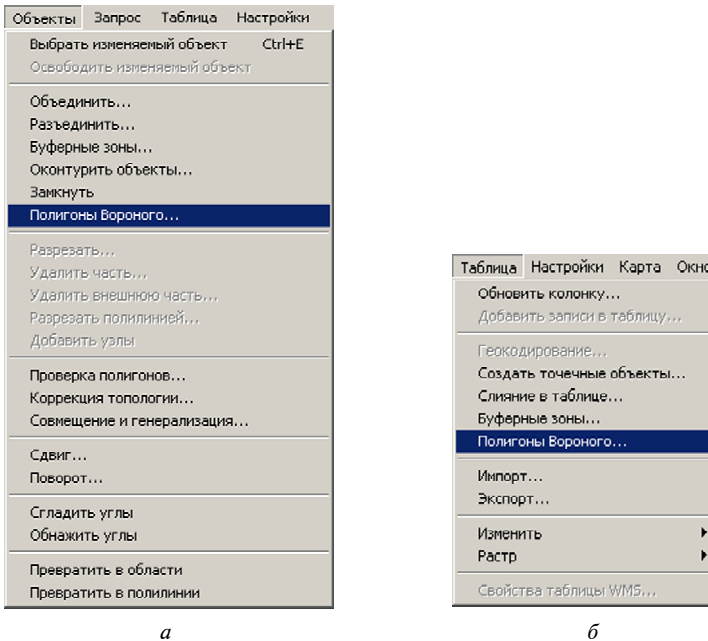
Объекты Запрос Таблица Настройки

Выбрать изменяемый объект Ctrl+E
Освободить изменяемый объект

Объединить...
Разъединить...
Буферные зоны...
Оконтурить объекты...
Замкнуть
Полигоны Вороного...

Разрезать...
Удалить часть...
Удалить внешнюю часть...
Разрезать полилинией...
Добавить узлы

Проверка полигонов...
Коррекция топологии...
Совмещение и генерализация...

Сдвиг...
Поворот...

Сгладить углы
Обнажить углы

Превратить в области
Превратить в полилинии

а

Таблица Настройки Карта Окно

Обновить колонку...
Добавить записи в таблицу...

Геокодирование...
Создать точечные объекты...
Слияние в таблице...
Буферные зоны...
Полигоны Вороного...

Импорт...
Экспорт...

Изменить
Растр

Свойства таблицы WMS...

б